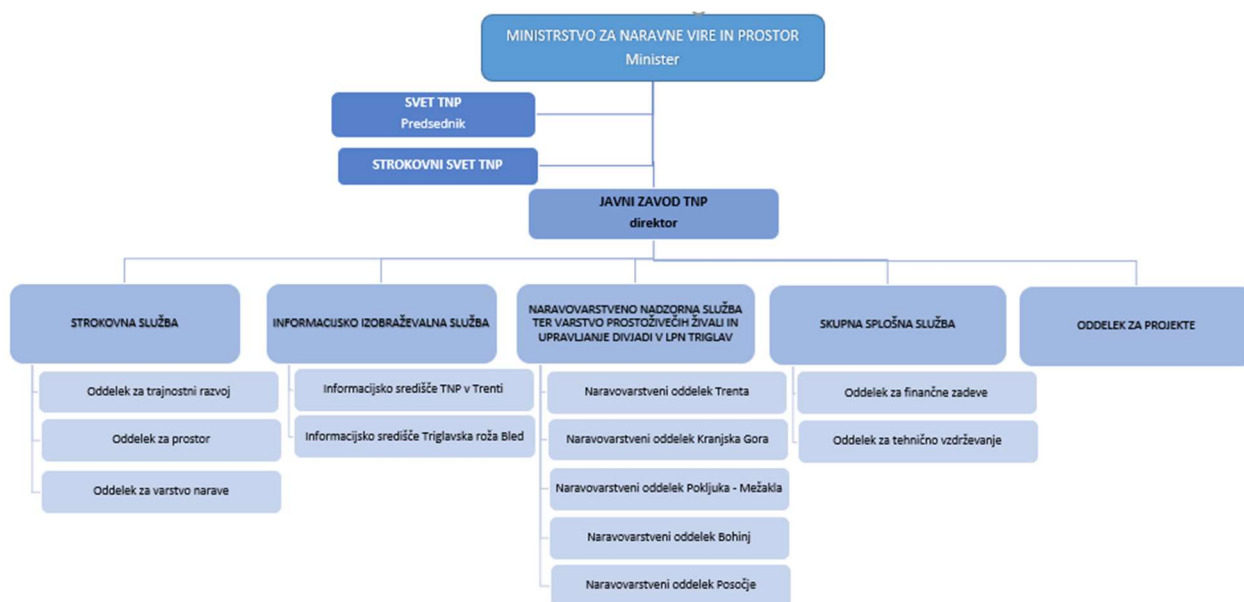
MINISTRSTVO ZA NARAVNE VIRE IN PROSTOR
Minister

SVET TNP
Predsednik

STROKOVNI SVET TNP

JAVNI ZAVOD TNP
direktor

STROKOVNA SLUŽBA

Oddelek za trajnostni razvoj

Oddelek za prostor

Oddelek za varstvo narave

INFORMACIJSKO IZOBRAŽEVALNA SLUŽBA

Informacijsko središče TNP v Trenti

Informacijsko središče Triglavska roža Bled

NARAVOVARSTVENO NADZORNA SLUŽBA TER VARSTVO PROSTOŽIVEČIH ŽIVALI IN UPRAVLJANJE DIVJADI V LPN TRIGLAV

Naravovarstveni oddelek Trenta

Naravovarstveni oddelek Kranjska Gora

Naravovarstveni oddelek Pokljuka - Mežakla

Naravovarstveni oddelek Bohinj

Naravovarstveni oddelek Posočje

SKUPNA SPLOŠNA SLUŽBA

Oddelek za finančne zadeve

Oddelek za tehnično vzdrževanje

ODDELEK ZA PROJEKTE